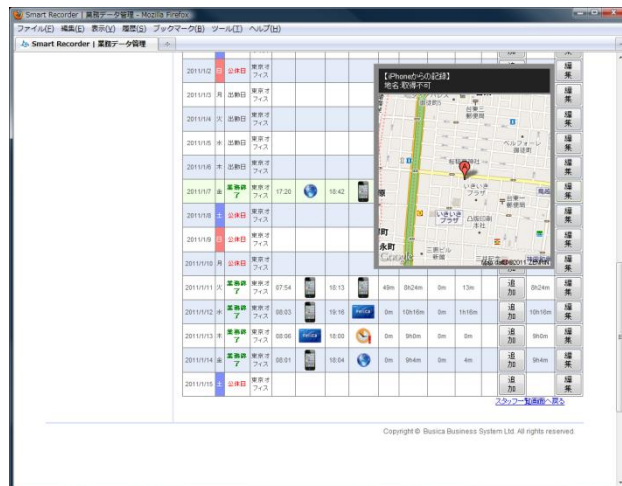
Smart Recorder | 業務データ管理 - Mozilla Firefox

ファイル(F) 編集(E) 表示(V) 履歴(S) ブックマーク(B) ツール(T) ヘルプ(H)

Smart Recorder | 業務データ管理

【iPhoneからの記録】
地名:取得不可

| 2011/1/2 | 日 | 公休日 | 東京オフィス | | | | | | | | | | 編集 |
|---|---|---|---|---|---|---|---|---|---|---|---|---|---|
| 2011/1/3 | 月 | 出勤日 | 東京オフィス | | | | | | | | | | 編集 |
| 2011/1/4 | 火 | 出勤日 | 東京オフィス | | | | | | | | | | 編集 |
| 2011/1/5 | 水 | 出勤日 | 東京オフィス | | | | | | | | | | 編集 |
| 2011/1/6 | 木 | 出勤日 | 東京オフィス | | | | | | | | | | 編集 |
| 2011/1/7 | 金 | 業務課7 | 東京オフィス | 17:20 | | 18:42 | | | | | | | 編集 |
| 2011/1/8 | 土 | 公休日 | 東京オフィス | | | | | | | | | | 編集 |
| 2011/1/9 | 日 | 公休日 | 東京オフィス | | | | | | | | | | 編集 |
| 2011/1/10 | 月 | 公休日 | 東京オフィス | | | | | | | | | | 編集 |
| 2011/1/11 | 火 | 業務課7 | 東京オフィス | 07:54 | | 18:13 | | 49m | 8h24m | 0m | 13m | 追加 | 8h24m | 編集 |
| 2011/1/12 | 水 | 業務課7 | 東京オフィス | 08:03 | | 19:16 | FeliCa | 0m | 10h16m | 0m | 1h16m | 追加 | 10h16m | 編集 |
| 2011/1/13 | 木 | 業務課7 | 東京オフィス | 08:06 | FeliCa | 18:00 | | 0m | 9h0m | 0m | 0m | 追加 | 9h0m | 編集 |
| 2011/1/14 | 金 | 業務課7 | 東京オフィス | 08:01 | | 18:04 | | 0m | 9h4m | 0m | 4m | 追加 | 9h4m | 編集 |
| 2011/1/15 | 土 | 公休日 | 東京オフィス | | | | | | | | | 追加 | | 編集 |

スタッフ一覧画面へ戻る

Copyright © Busica Business System Ltd. All rights reserved.